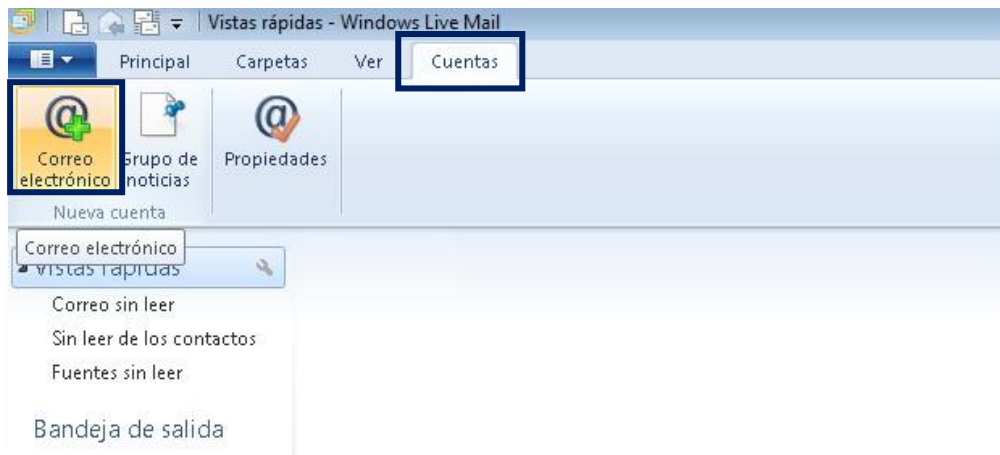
Vistas rápidas - Windows Live Mail

Principal Carpetas Ver Cuentas

Correo electrónico

Grupo de noticias

Propiedades

Nueva cuenta

Correo electrónico

Vistas rápidas

Correo sin leer

Sin leer de los contactos

Fuentes sin leer

Bandeja de salida